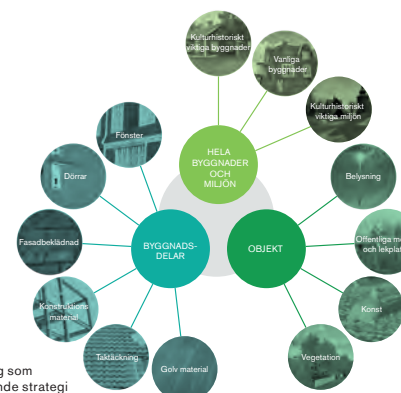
Kulturhistoriskt viktiga byggnader

Vanliga byggnader

Kulturhistoriskt viktiga miljön

HELA BYGGNADER OCH MILJÖN

Fönster

Dörrar

Fasadbeklädnad

Konstruktions material

Taktäckning

Golv material

BYGGNADS-DELAR

OBJEKT

Belysning

Offentliga m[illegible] och lekpla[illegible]

Konst

Vegetation

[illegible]g som
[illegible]nde strategi